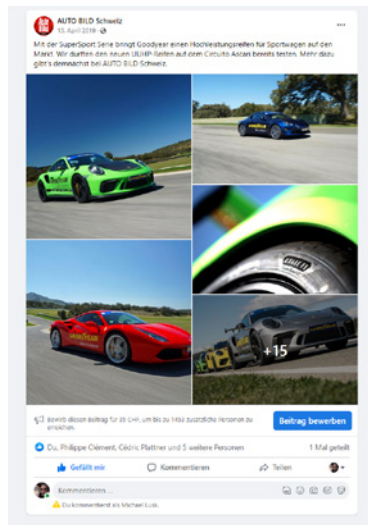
AUTO BILD Schweiz
15. April 2019 · 

Mit der SuperSport Serie bringt Goodyear einen Hochleistungsreifen für Sportwagen auf den Markt. Wir durften den neuen UUHP-Reifen auf dem Circuito Ascari bereits testen. Mehr dazu gibt's demnächst bei AUTO BILD Schweiz.

+15

Bewirb diesen Beitrag für 35 CHF, um bis zu 1450 zusätzliche Personen zu erreichen.

Beitrag bewerben

Du, Philippe Clément, Cédric Plattner und 5 weitere Personen

1 Mal geteilt

Gefällt mir

Kommentieren

Teilen

Kommentieren ...

Du kommentierst als Michael Lusk.